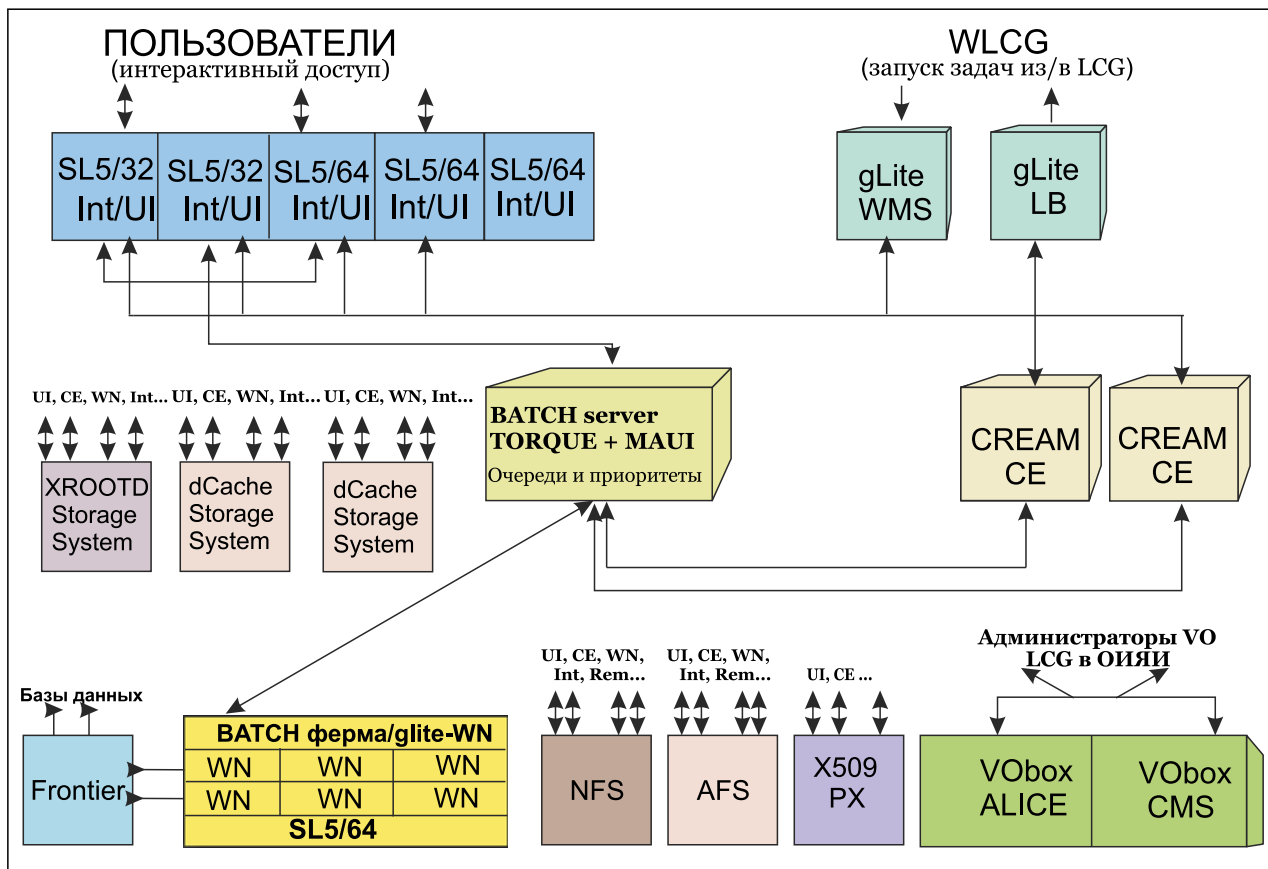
ПОЛЬЗОВАТЕЛИ
(интерактивный доступ)

WLCG
(запуск задач из/в LCG)

SL5/32 Int/UI
SL5/32 Int/UI
SL5/64 Int/UI
SL5/64 Int/UI
SL5/64 Int/UI

gLite WMS
gLite LB

UI, CE, WN, Int... UI, CE, WN, Int... UI, CE, WN, Int...

XROOTD Storage System
dCache Storage System
dCache Storage System

BATCH server
TORQUE + MAUI
Очереди и приоритеты

CREAM CE
CREAM CE

Администраторы VO
LCG в ОИЯИ

UI, CE, WN, Int, Rem...
UI, CE, WN, Int, Rem...
UI, CE ...

Базы данных

Frontier

BATCH ферма/glite-WN

| WN | WN | WN |
|---|---|---|
| WN | WN | WN |

SL5/64

NFS
AFS
X509 PX

VObox ALICE
VObox CMS